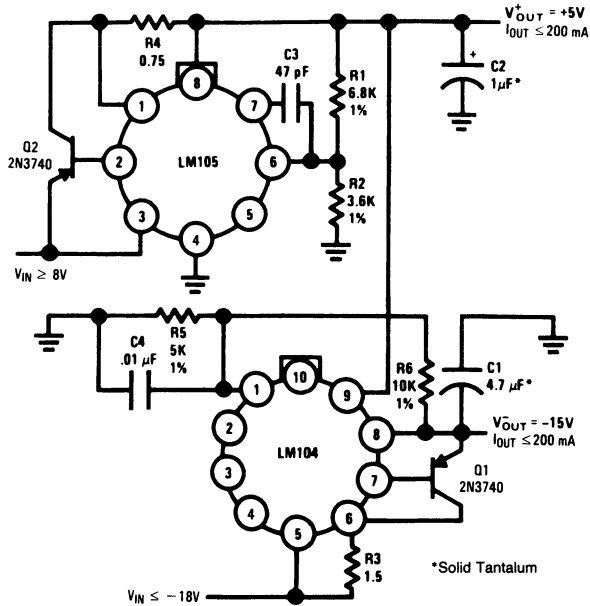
R4
0.75

C3
47 pF

R1
6.8K
1%

R2
3.6K
1%

$V_{OUT}^{+}$ = +5V
$I_{OUT}$ ≤ 200 mA

C2
1μF*

Q2
2N3740

1
2
3
4
5
6
7
8

LM105

$V_{IN}$ ≥ 8V

C4
.01 μF

R5
5K
1%

R6
10K
1%

C1
4.7 μF*

$V_{OUT}^{-}$ = −15V
$I_{OUT}$ ≤ 200 mA

1
2
3
4
5
6
7
8
9
10

LM104

Q1
2N3740

R3
1.5

*Solid Tantalum

$V_{IN}$ ≤ −18V